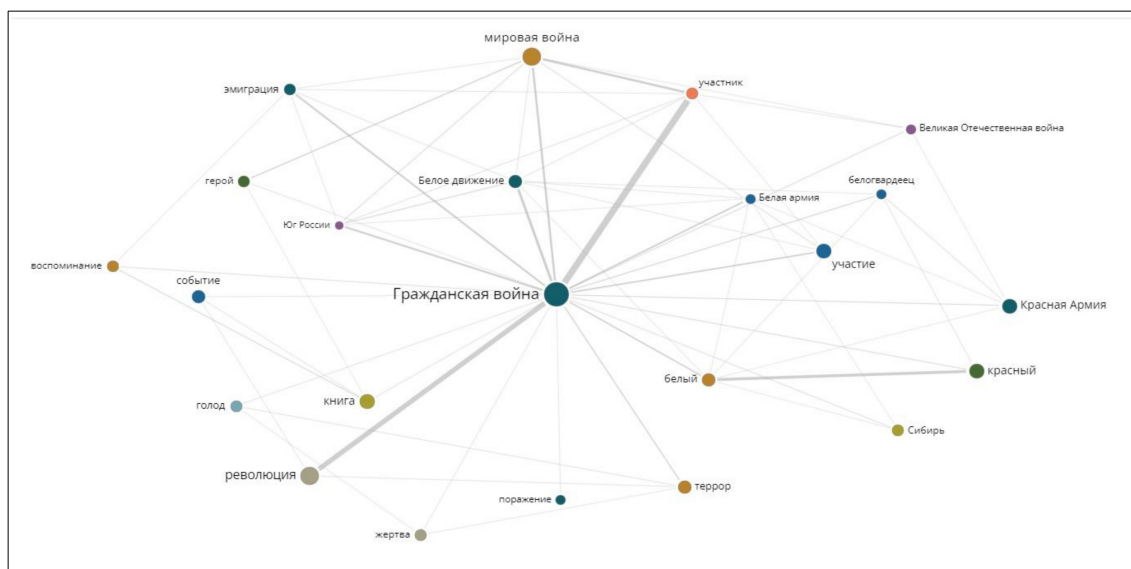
мировая война
участник
эмиграция
Великая Отечественная война
герой
Белое движение
белогвардеец
Белая армия
Юг России
участие
воспоминание
событие
Гражданская война
Красная Армия
красный
белый
книга
голод
Сибирь
революция
террор
поражение
жертва